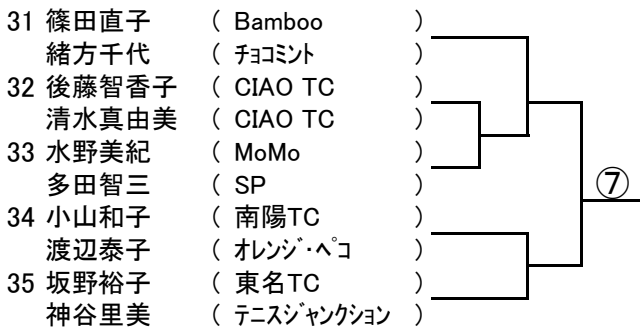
31 篠田直子 ( Bamboo )
緒方千代 ( ﾁｮｺﾐﾝﾄ )
32 後藤智香子 ( CIAO TC )
清水真由美 ( CIAO TC )
33 水野美紀 ( MoMo )
多田智三 ( SP )
34 小山和子 ( 南陽TC )
渡辺泰子 ( ｵﾚﾝｼﾞ･ﾍﾟｺ )
35 坂野裕子 ( 東名TC )
神谷里美 ( ﾃﾆｽｼﾞｬﾝｸｼｮﾝ )

⑦